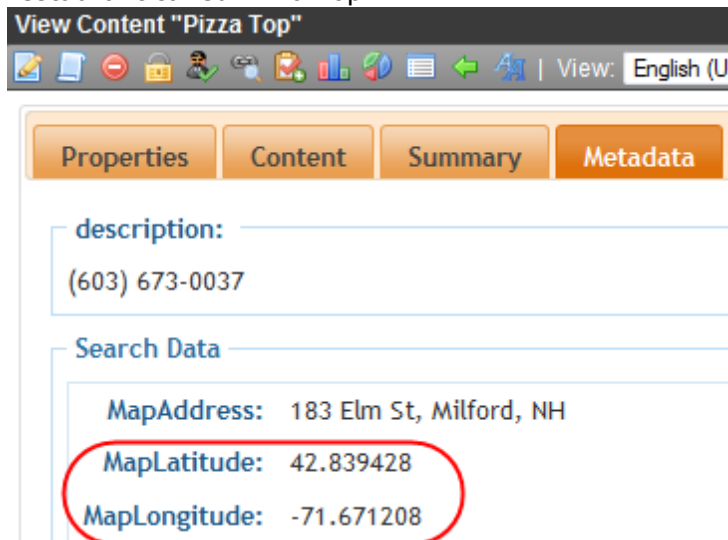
View Content "Pizza Top"

| View: English (U

Properties Content Summary Metadata

description:

(603) 673-0037

Search Data

MapAddress: 183 Elm St, Milford, NH

MapLatitude: 42.839428

MapLongitude: -71.671208